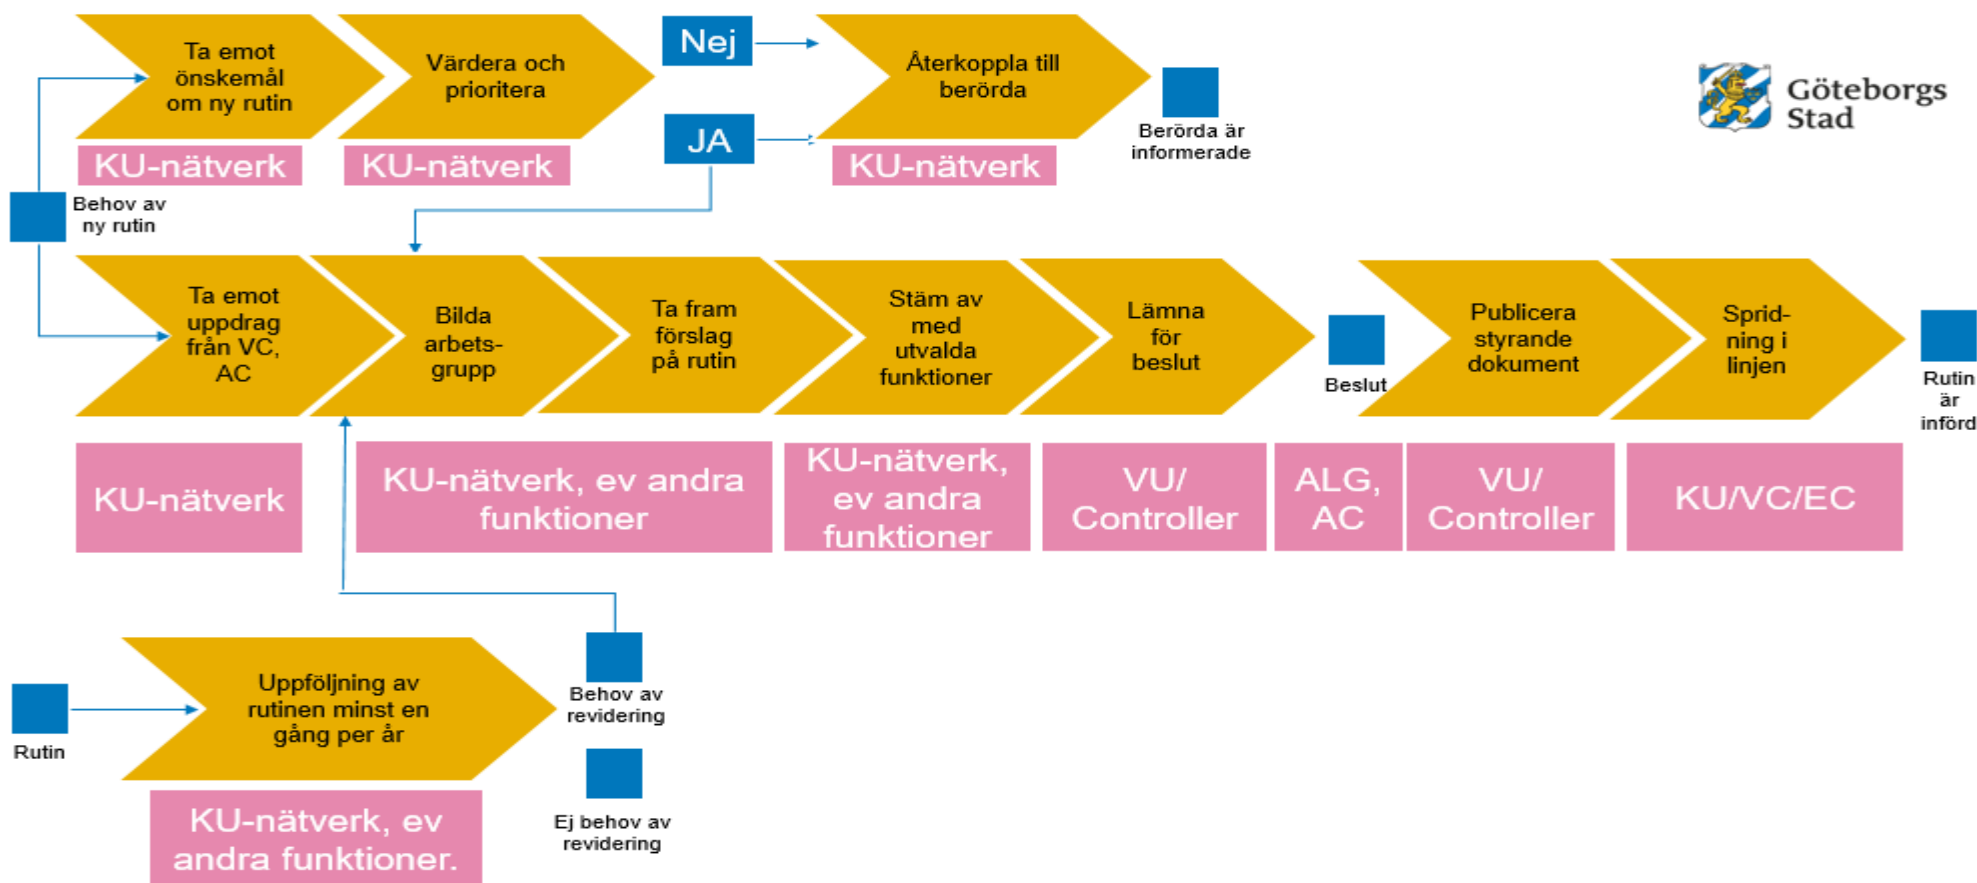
Ta emot önskemål om ny rutin

Värdera och prioritera

Nej

JA

Återkoppla till berörda

Berörda är informerade

Göteborgs Stad

KU-nätverk

KU-nätverk

KU-nätverk

Behov av ny rutin

Ta emot uppdrag från VC, AC

Bilda arbetsgrupp

Ta fram förslag på rutin

Stäm av med utvalda funktioner

Lämna för beslut

Beslut

Publicera styrande dokument

Spridning i linjen

Rutin är införd

KU-nätverk

KU-nätverk, ev andra funktioner

KU-nätverk, ev andra funktioner

VU/ Controller

ALG, AC

VU/ Controller

KU/VC/EC

Rutin

Uppföljning av rutinen minst en gång per år

Behov av revidering

Ej behov av revidering

KU-nätverk, ev andra funktioner.